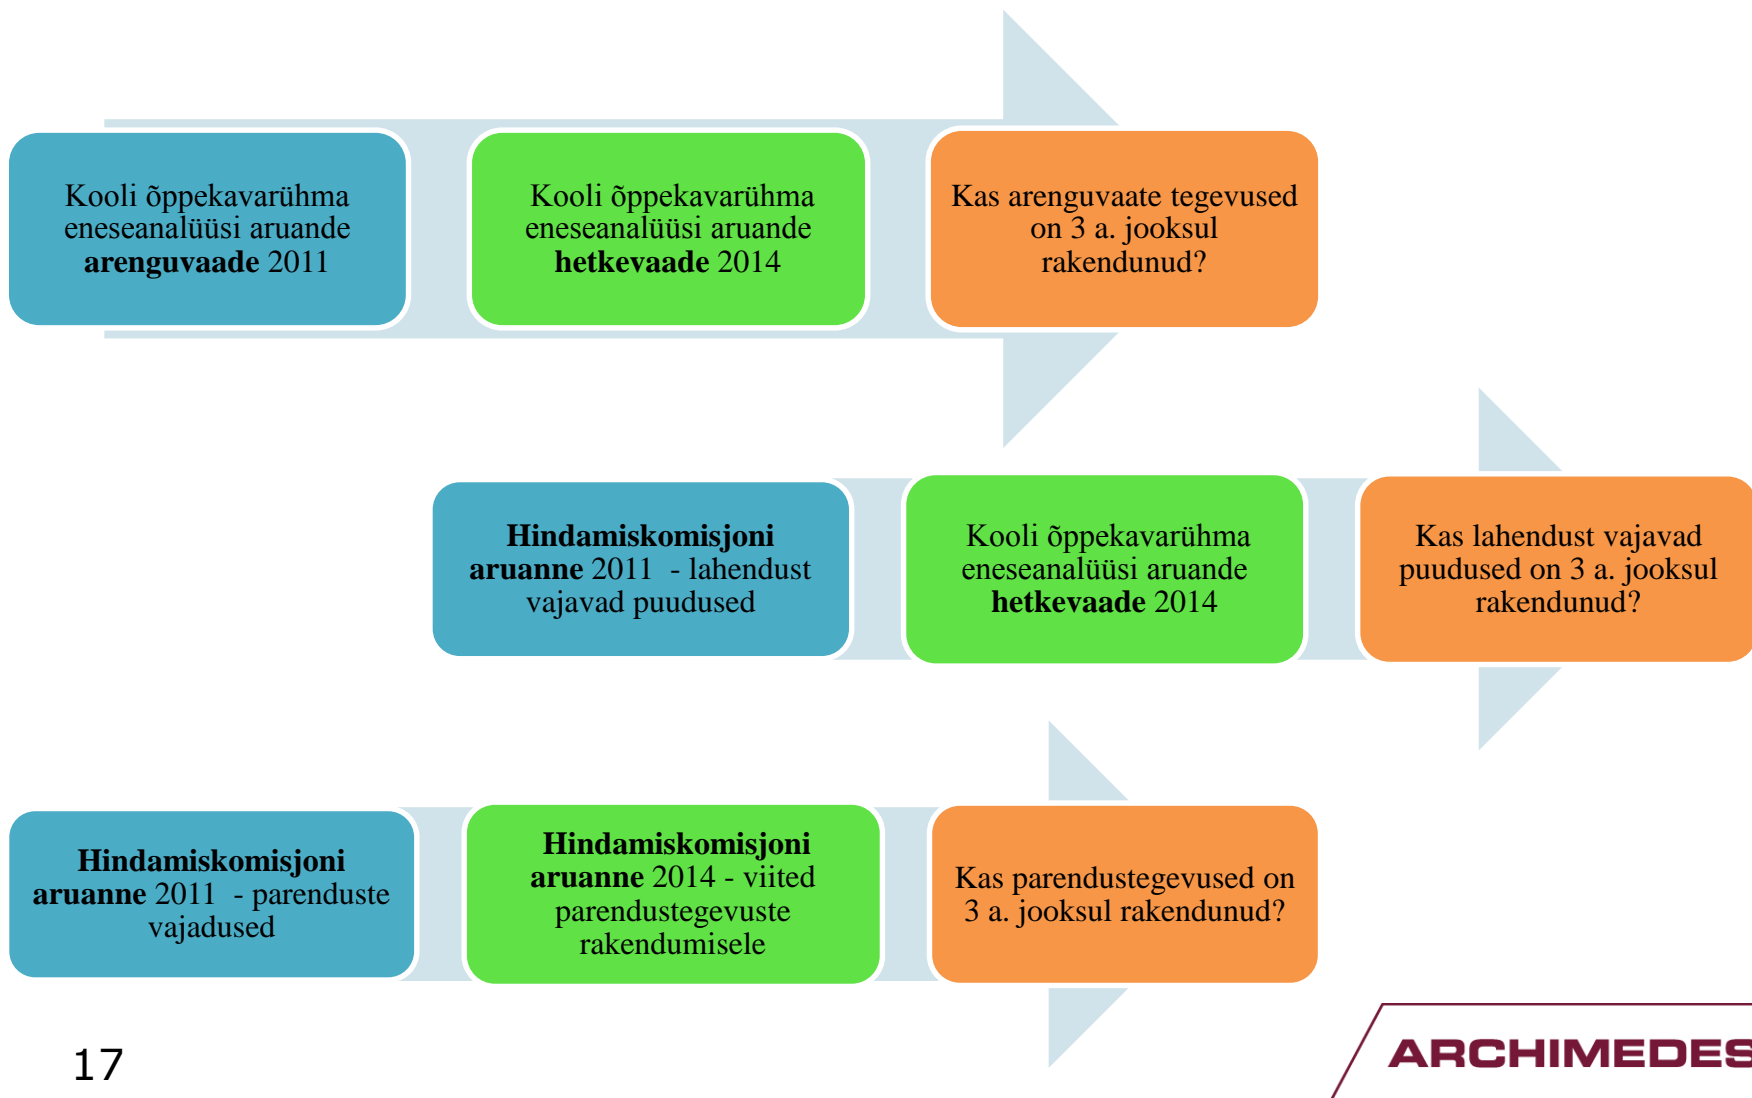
Kooli õppekavarühma eneseanalüüsi aruande **arenguvaade** 2011

Kooli õppekavarühma eneseanalüüsi aruande **hetkevaade** 2014

Kas arenguvaate tegevused on 3 a. jooksul rakendunud?

**Hindamiskomisjoni aruanne** 2011 - lahendust vajavad puudused

Kooli õppekavarühma eneseanalüüsi aruande **hetkevaade** 2014

Kas lahendust vajavad puudused on 3 a. jooksul rakendunud?

**Hindamiskomisjoni aruanne** 2011 - parenduste vajadused

**Hindamiskomisjoni aruanne** 2014 - viited parendustegevuste rakendumisele

Kas parendustegevused on 3 a. jooksul rakendunud?

17

ARCHIMEDES